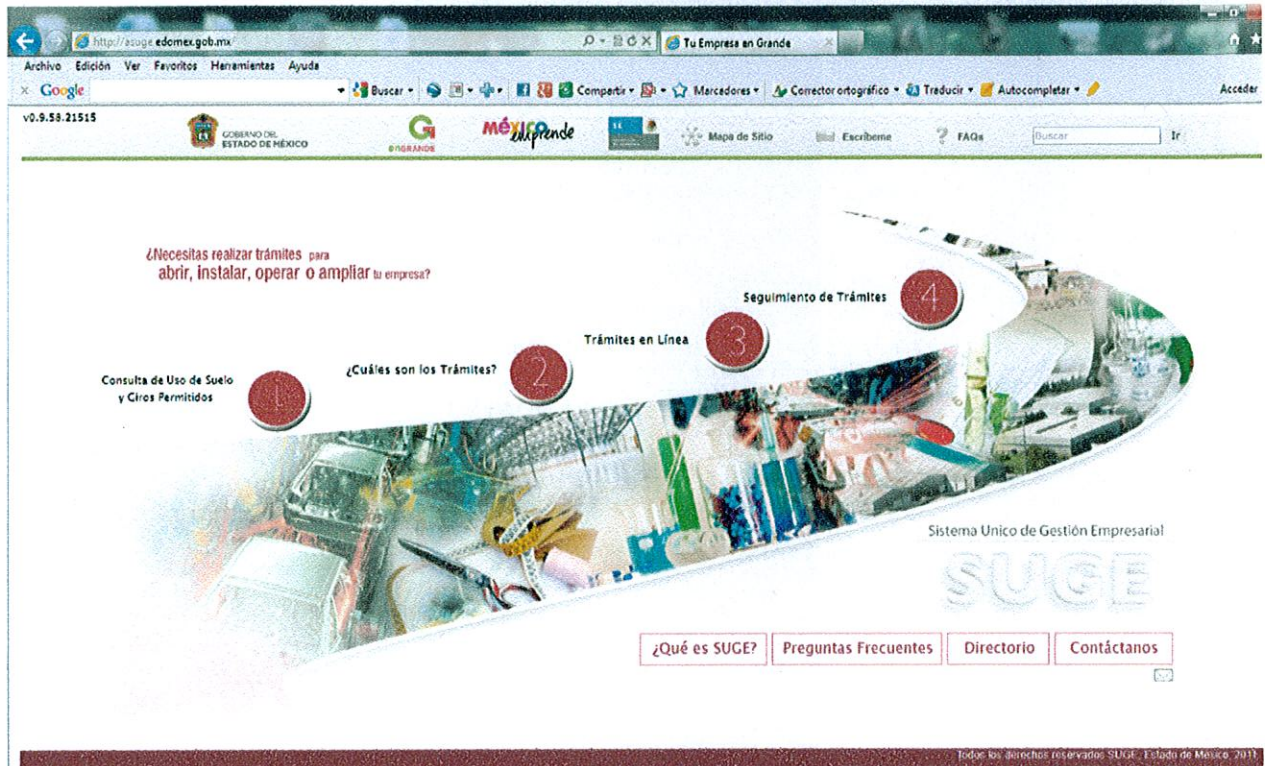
http://asuge.edomex.gob.mx
Tu Empresa en Grande

Archivo Edición Ver Favoritos Herramientas Ayuda

Google Buscar Compartir Marcadores Corrector ortográfico Traducir Autocompletar Acceder

v0.9.58.21515

GOBIERNO DEL ESTADO DE MÉXICO

EnGRANDE

México emprende

Mapa de Sitio Escríbeme FAQs Buscar Ir

¿Necesitas realizar trámites para abrir, instalar, operar o ampliar tu empresa?

Seguimiento de Trámites 4

Trámites en Línea 3

¿Cuáles son los Trámites? 2

Consulta de Uso de Suelo y Giros Permitidos 1

Sistema Unico de Gestión Empresarial

SUGE

¿Qué es SUGE? Preguntas Frecuentes Directorio Contáctanos

Todos los derechos reservados SUGE, Estado de México, 2011